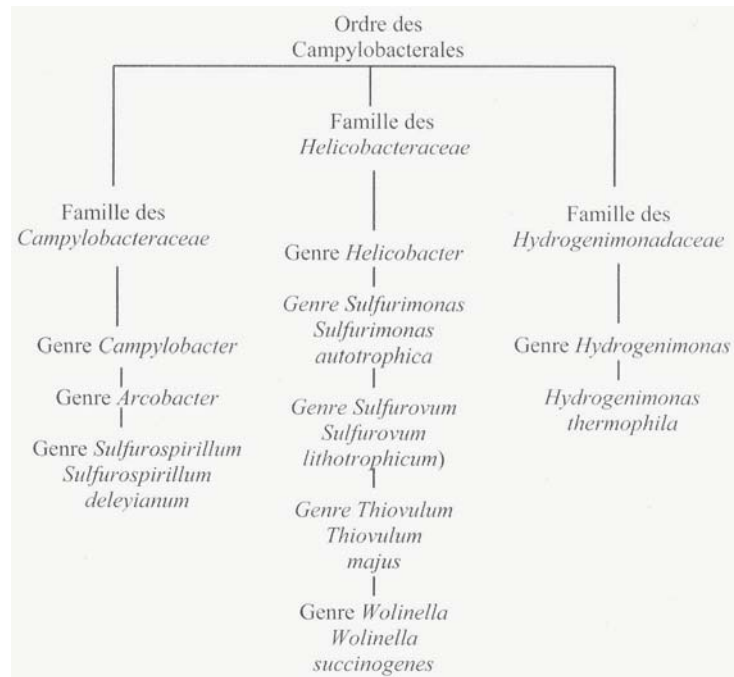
Ordre des
Campylobacterales

Famille des
*Campylobacteraceae*

Genre *Campylobacter*

Genre *Arcobacter*

Genre *Sulfurospirillum*
*Sulfurospirillum*
*deleyianum*

Famille des
*Helicobacteraceae*

Genre *Helicobacter*

*Genre Sulfurimonas*
*Sulfurimonas*
*autotrophica*

*Genre Sulfurovum*
*Sulfurovum*
*lithotrophicum*)

*Genre Thiovulum*
*Thiovulum*
*majus*

Genre *Wolinella*
*Wolinella*
*succinogenes*

Famille des
*Hydrogenimonadaceae*

Genre *Hydrogenimonas*

*Hydrogenimonas*
*thermophila*